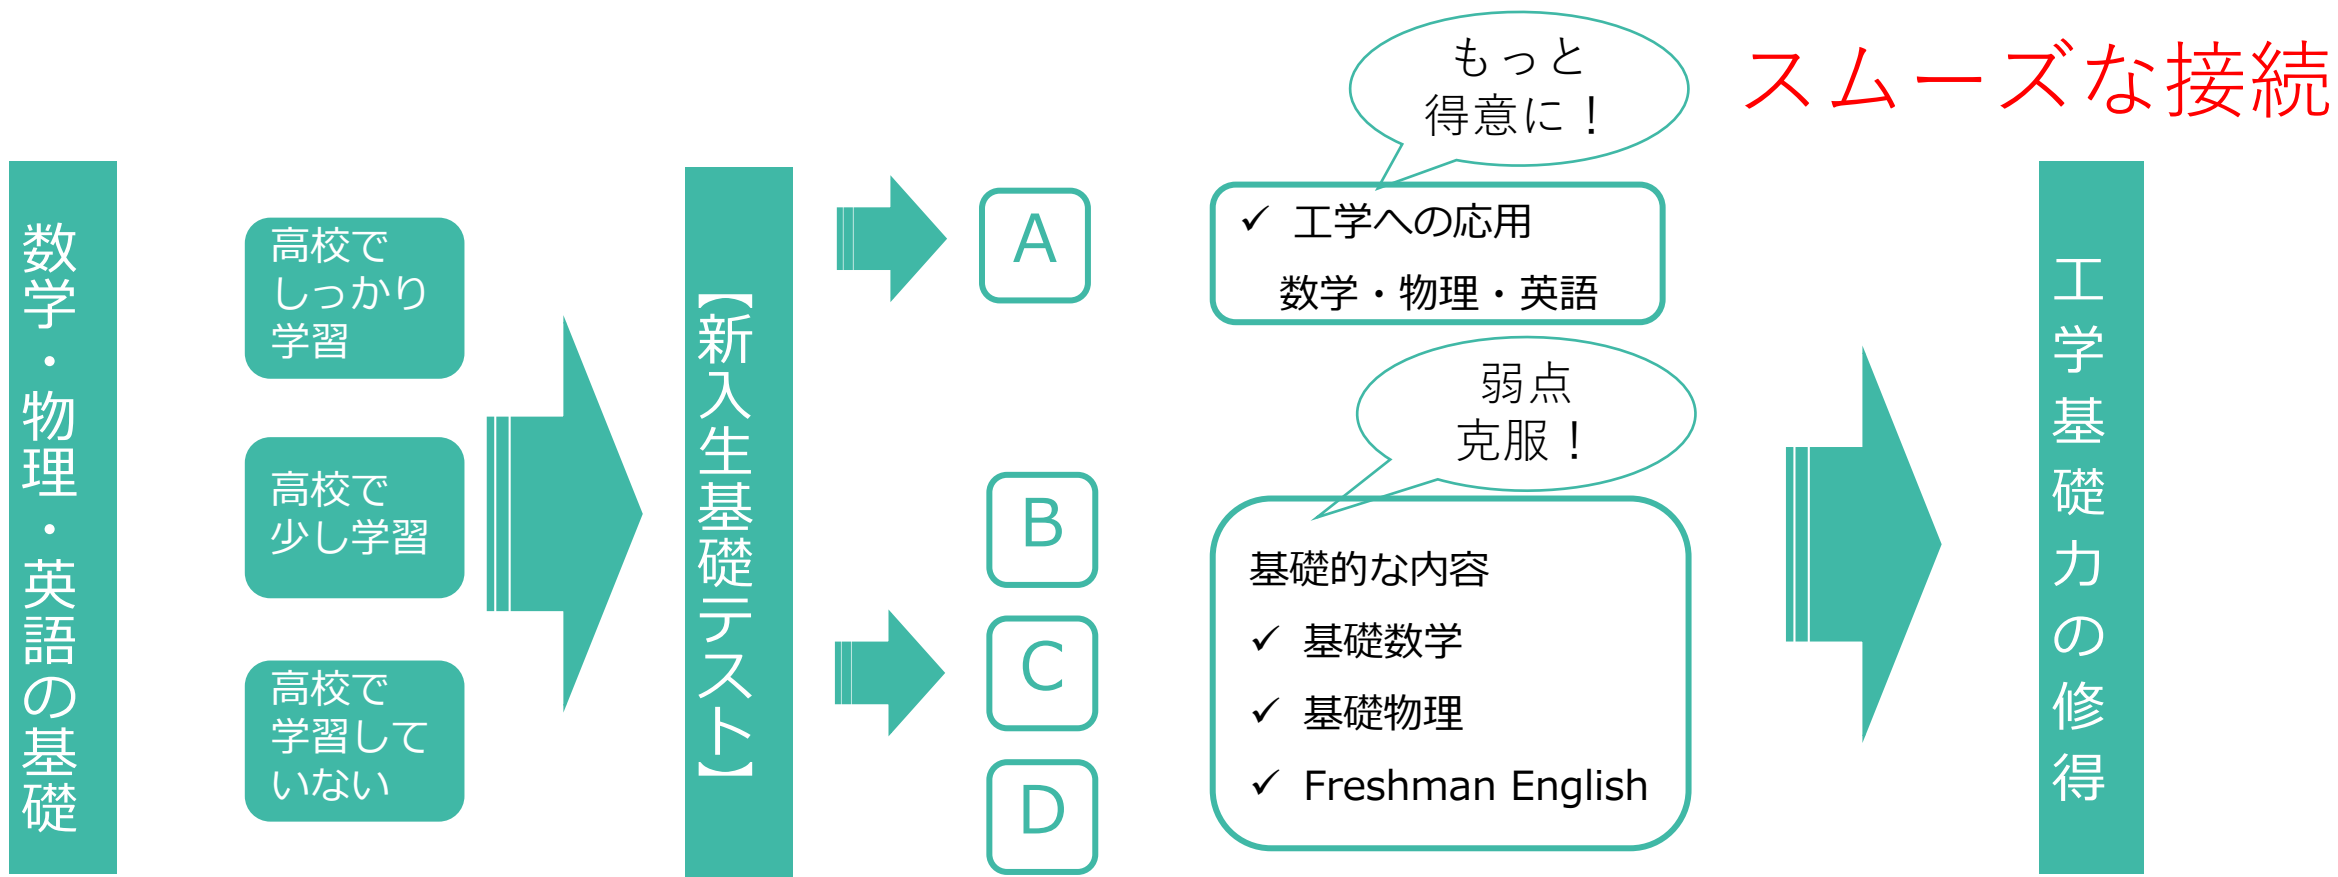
スムーズな接続

数学・物理・英語の基礎

高校でしっかり学習

高校で少し学習

高校で学習していない

【新入生基礎テスト】

A

B

C

D

もっと得意に！

✓ 工学への応用
数学・物理・英語

弱点克服！

基礎的な内容
✓ 基礎数学
✓ 基礎物理
✓ Freshman English

工学基礎力の修得